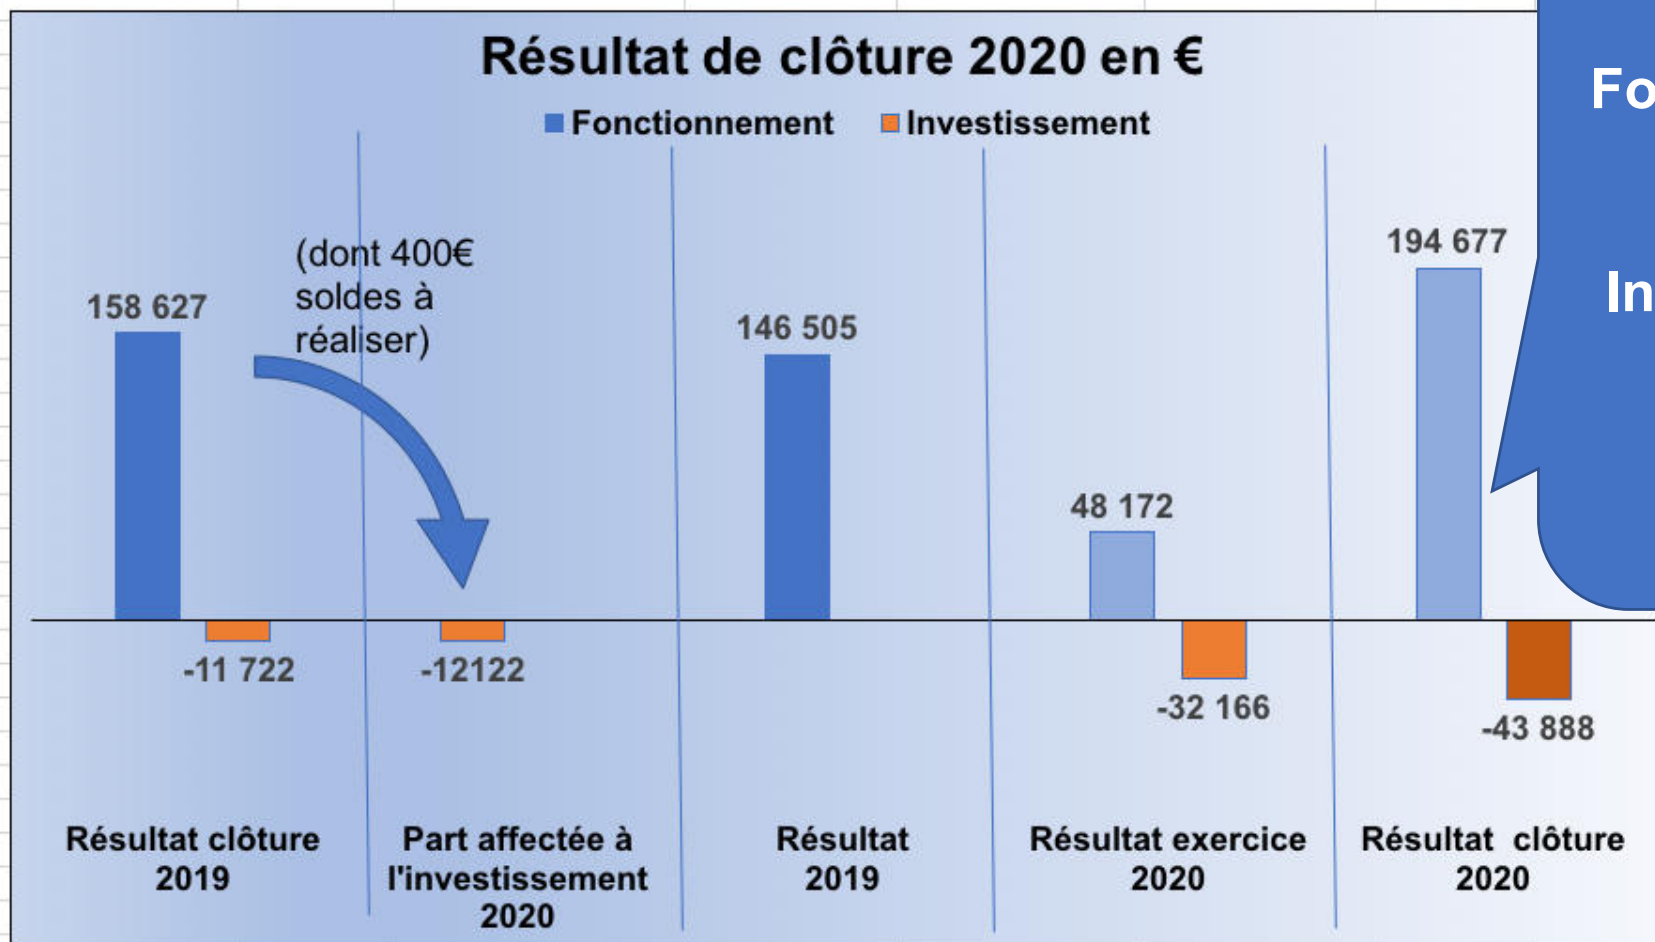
Résultat de clôture 2020 en €

Fonctionnement Investissement

158 627

-11 722

(dont 400€ soldes à réaliser)

-12122

146 505

48 172

-32 166

194 677

-43 888

Résultat clôture 2019

Part affectée à l'investissement 2020

Résultat 2019

Résultat exercice 2020

Résultat clôture 2020

Fo

In